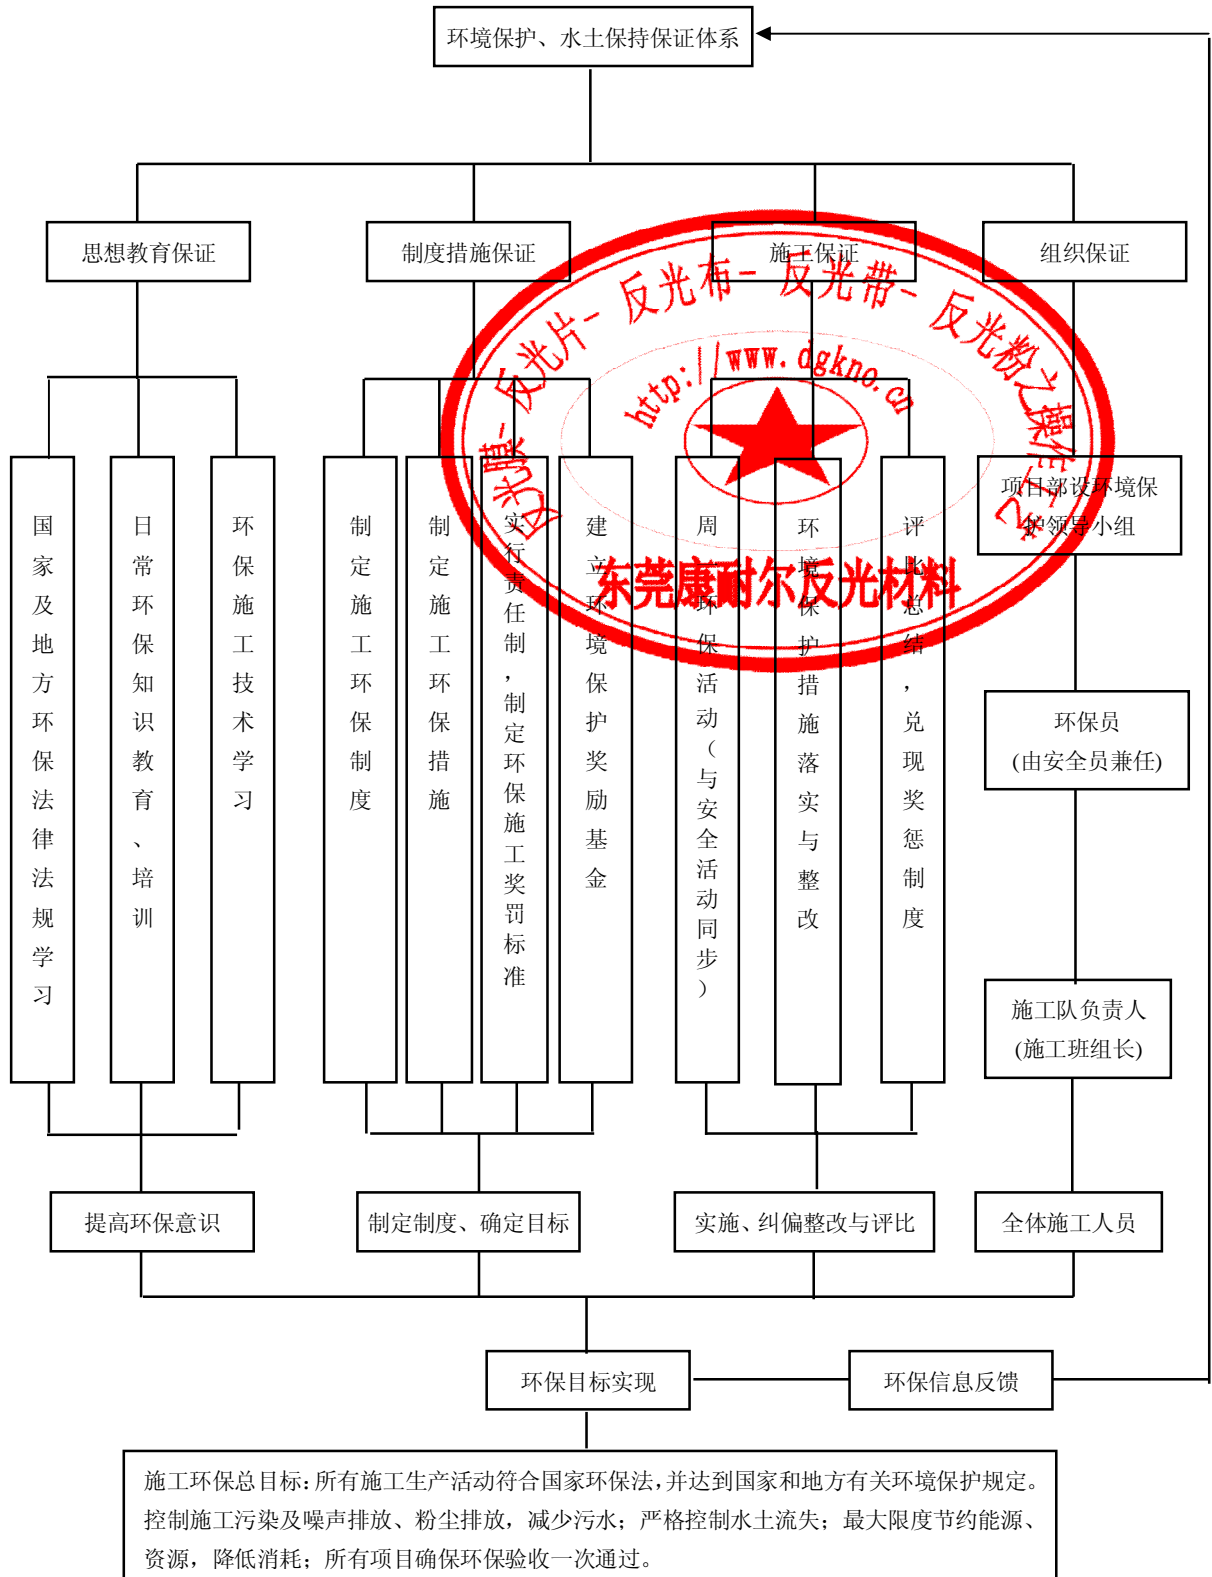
环境保护、水土保持保证体系

思想教育保证

制度措施保证

施工保证

组织保证

国家及地方环保法律法规学习

日常环保知识教育、培训

环保施工技术学习

制定施工环保制度

制定施工环保措施

实行责任制，制定环保施工奖罚标准

建立环境保护奖励基金

周环保活动（与安全活动同步）

环境保护措施落实与整改

评比总结，兑现奖惩制度

项目部设环境保护领导小组

环保员
(由安全员兼任)

施工队负责人
(施工班组长)

提高环保意识

制定制度、确定目标

实施、纠偏整改与评比

全体施工人员

环保目标实现

环保信息反馈

施工环保总目标：所有施工生产活动符合国家环保法，并达到国家和地方有关环境保护规定。控制施工污染及噪声排放、粉尘排放，减少污水；严格控制水土流失；最大限度节约能源、资源，降低消耗；所有项目确保环保验收一次通过。

反光膜－反光片－反光布－反光带－反光粉之操作之
http://www.dgkno.cn
东莞康耐尔反光材料